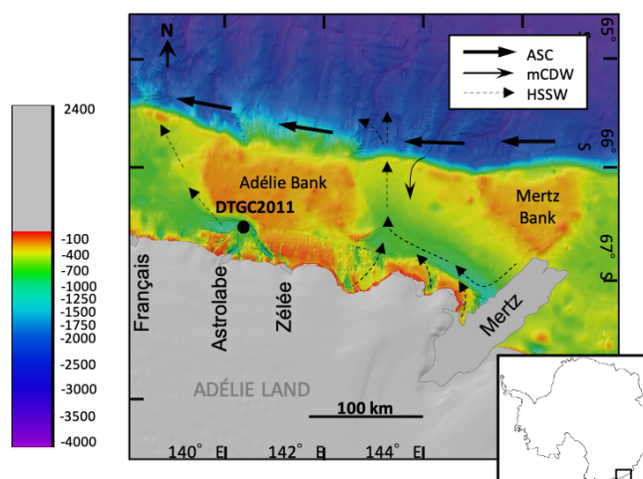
N

ASC
mCDW
HSSW

65°
66° S
67° S

2400

-100
-400
-700
-1000
-1250
-1500
-1750
-2000
-2500
-3000
-3500
-4000

Adélie Bank
DTGC2011
Mertz Bank

Français
Astrolabe
Zélée
Mertz

ADÉLIE LAND

100 km

140° E
142° E
144° E